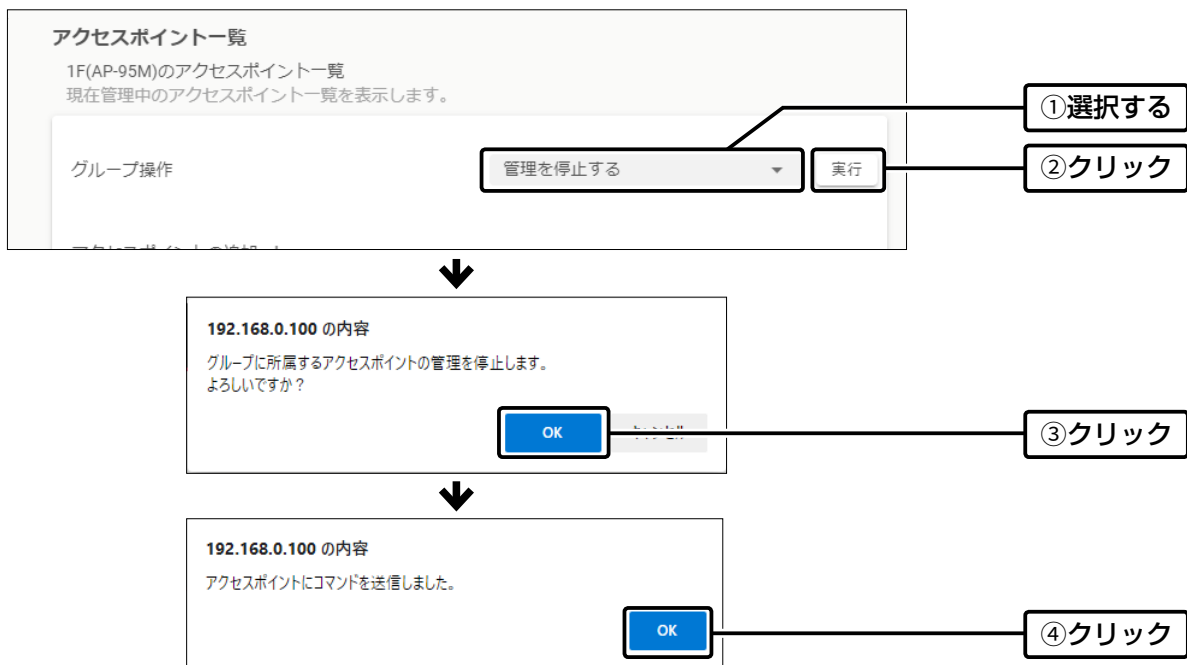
アクセスポイント一覧

1F(AP-95M)のアクセスポイント一覧
現在管理中のアクセスポイント一覧を表示します。

グループ操作

管理を停止する

実行

①選択する

②クリック

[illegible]

192.168.0.100 の内容

グループに所属するアクセスポイントの管理を停止します。
よろしいですか？

OK

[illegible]

③クリック

192.168.0.100 の内容

アクセスポイントにコマンドを送信しました。

OK

④クリック